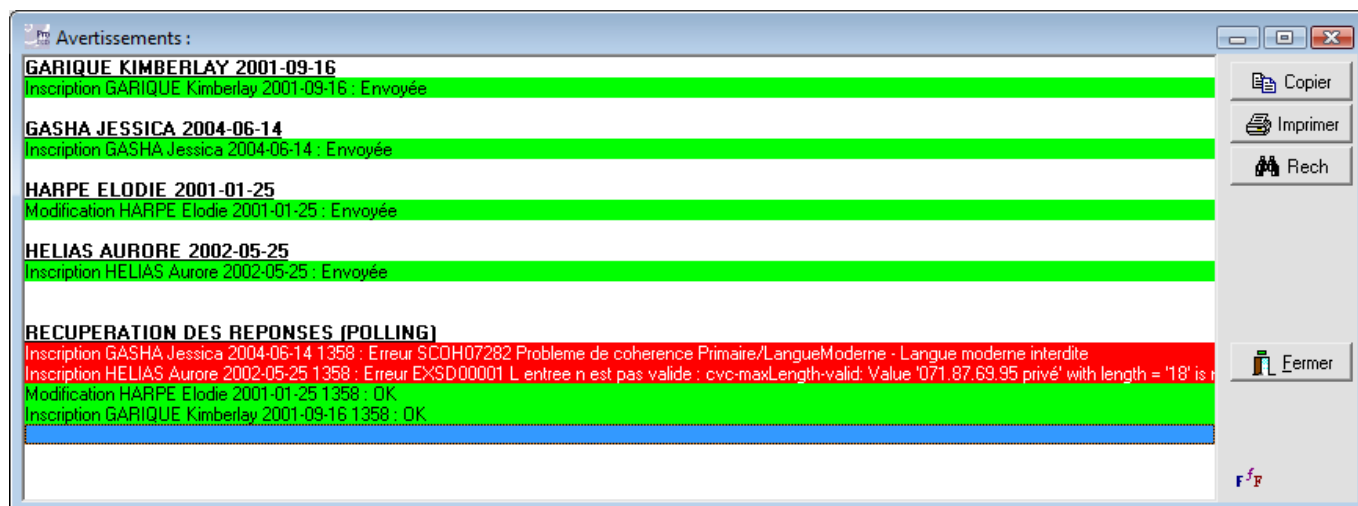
Avertissements :

GARIQUE KIMBERLAY 2001-09-16
Inscription GARIQUE Kimberlay 2001-09-16 : Envoyée

GASHA JESSICA 2004-06-14
Inscription GASHA Jessica 2004-06-14 : Envoyée

HARPE ELODIE 2001-01-25
Modification HARPE Elodie 2001-01-25 : Envoyée

HELIAS AURORE 2002-05-25
Inscription HELIAS Aurore 2002-05-25 : Envoyée

RECUPERATION DES REPONSES (POLLING)
Inscription GASHA Jessica 2004-06-14 1358 : Erreur SCOH07282 Probleme de coherence Primaire/LangueModerne - Langue moderne interdite
Inscription HELIAS Aurore 2002-05-25 1358 : Erreur EXSD00001 L entree n est pas valide : cvc-maxLength-valid: Value '071.87.69.95 privé' with length = '18' is n
Modification HARPE Elodie 2001-01-25 1358 : OK
Inscription GARIQUE Kimberlay 2001-09-16 1358 : OK

Copier
Imprimer
Rech
Fermer